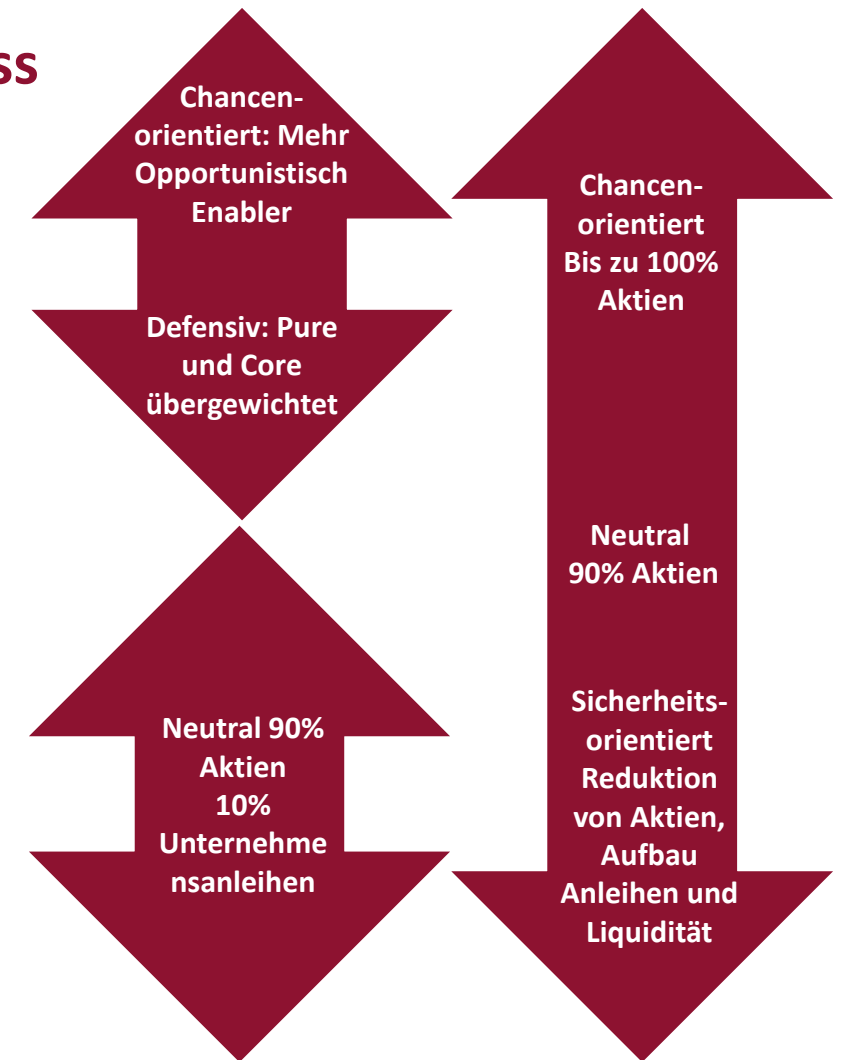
ss

Chancen-orientiert: Mehr Opportunistisch Enabler

Defensiv: Pure und Core übergewichtet

Neutral 90% Aktien 10% Unternehmensanleihen

Chancen-orientiert Bis zu 100% Aktien

Neutral 90% Aktien

Sicherheits-orientiert Reduktion von Aktien, Aufbau Anleihen und Liquidität